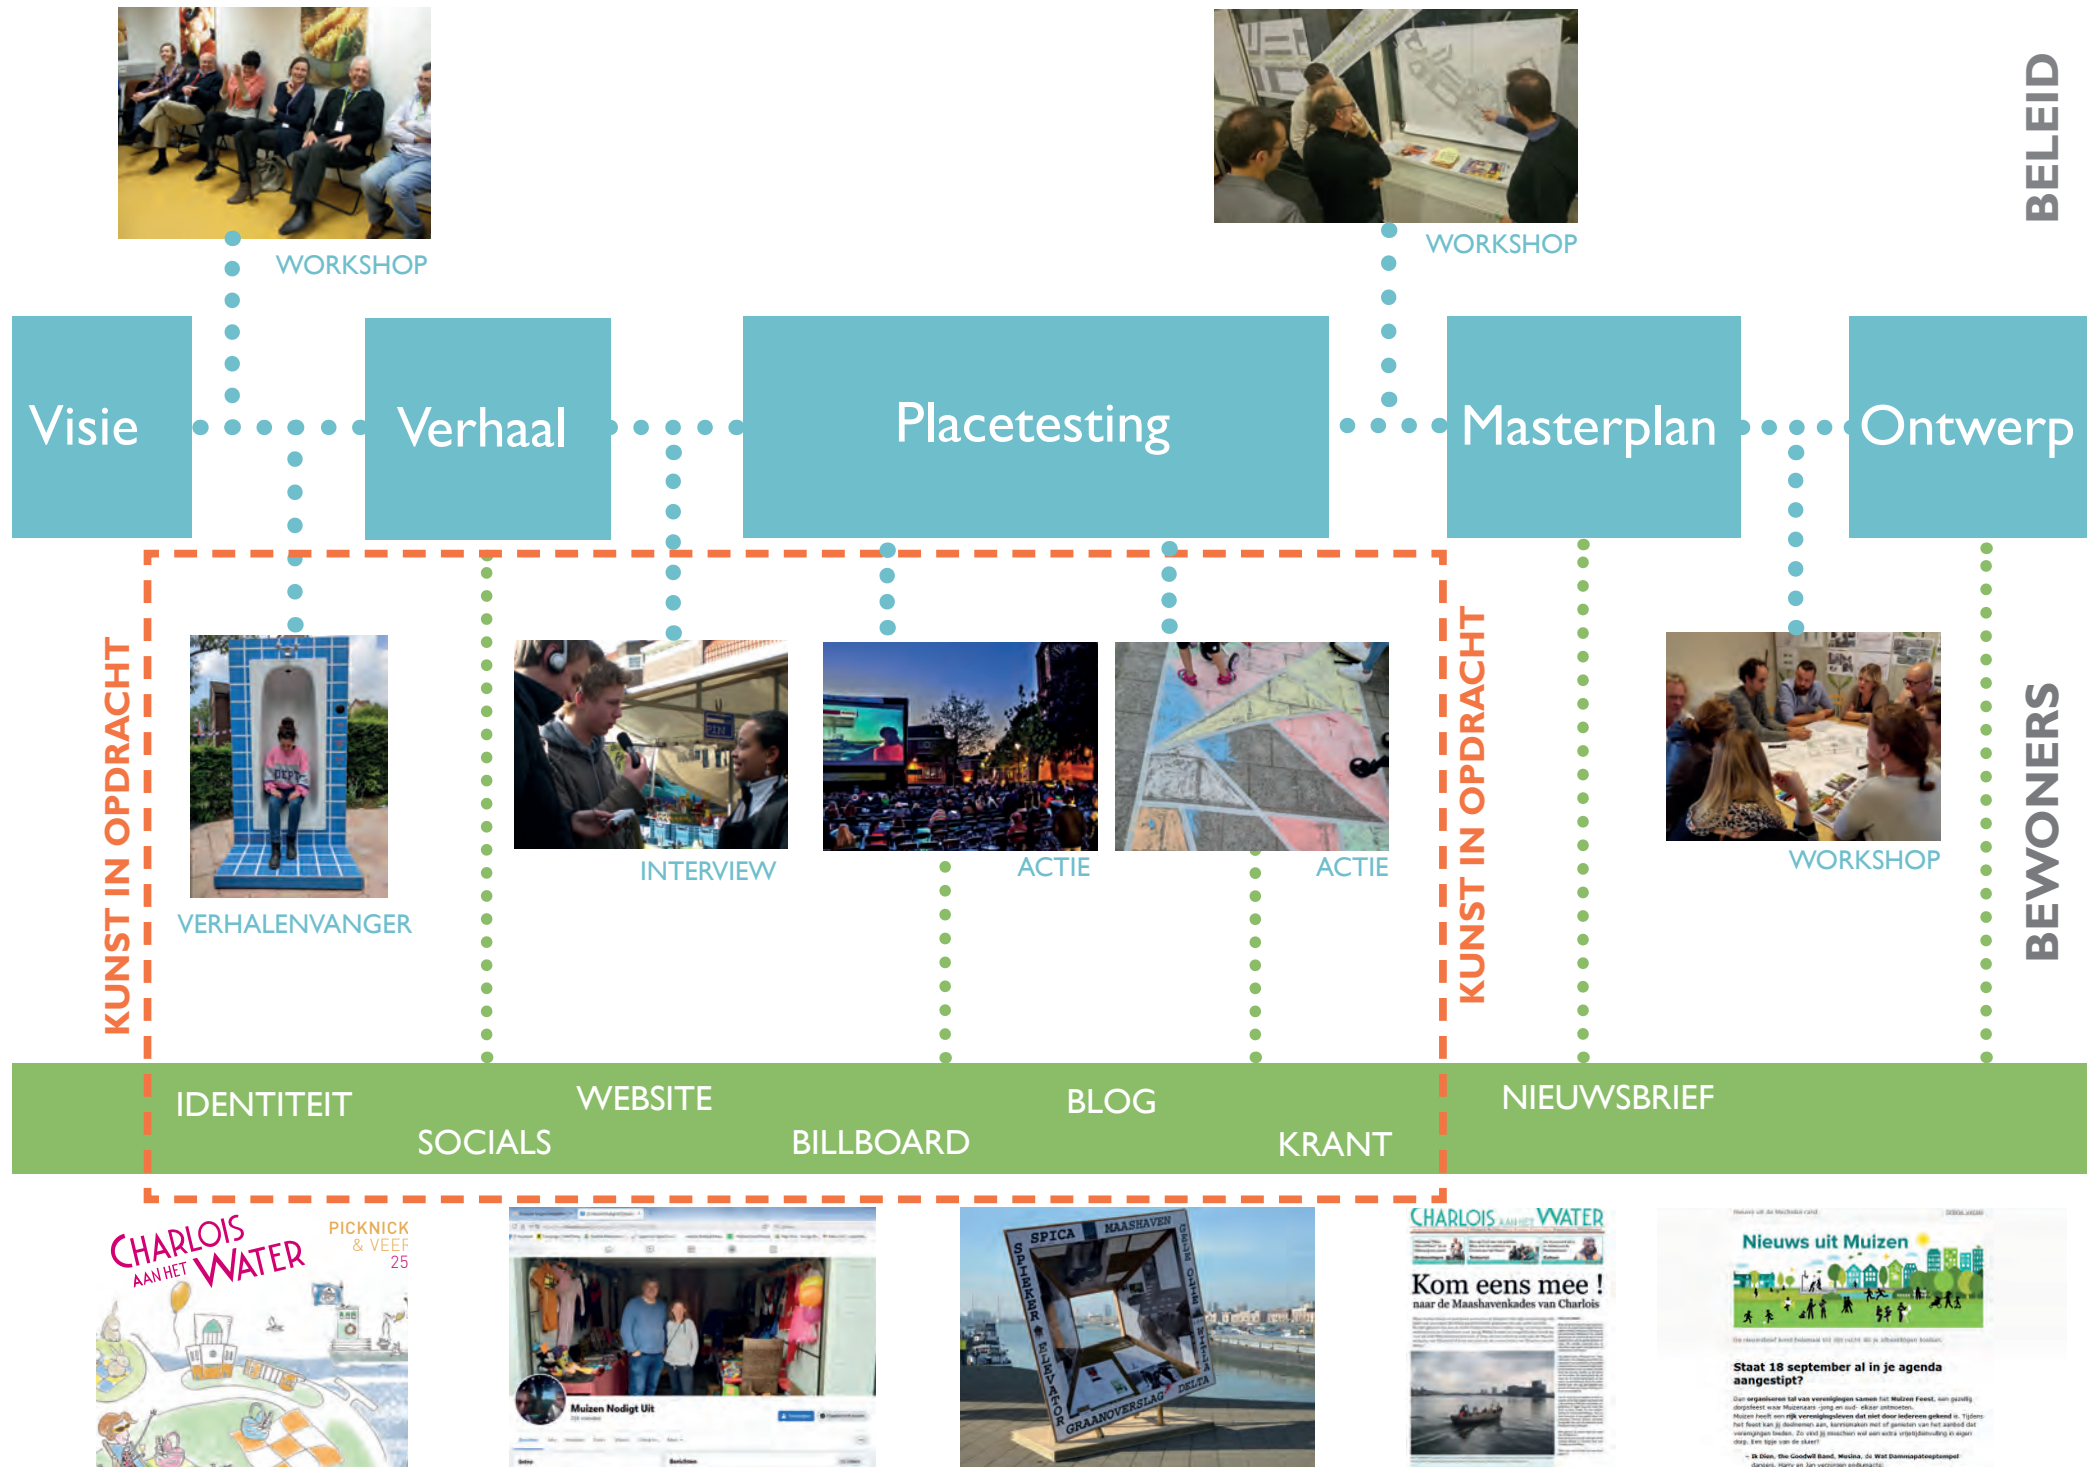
BELEID

WORKSHOP

WORKSHOP

Visie

Verhaal

Placetesting

Masterplan

Ontwerp

KUNST IN OPDRACHT

VERHALENVANGER

INTERVIEW

ACTIE

ACTIE

KUNST IN OPDRACHT

WORKSHOP

BEWONERS

IDENTITEIT

SOCIALS

WEBSITE

BILLBOARD

BLOG

KRANT

NIEUWSBRIEF

CHARLOIS AAN HET WATER

PICKNICK & VEEF 25

Muizen Nodigt Uit

SPICA

MAASHAVEN

SPIEKER

ELEVATOR

GRAANOVERSLAG

DELTA

CHARLOIS AAN HET WATER

Kom eens mee !

naar de Maashavenkades van Charlois

Nieuws uit Muizen

Staat 18 september al in je agenda aangestipt?

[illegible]